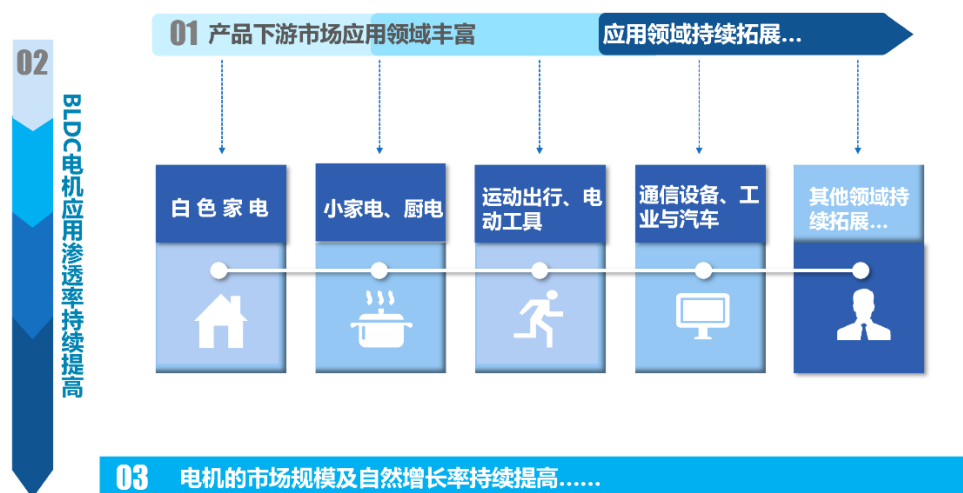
01 产品下游市场应用领域丰富

应用领域持续拓展…

02

BLDC电机应用渗透率持续提高

白色家电

小家电、厨电

运动出行、电动工具

通信设备、工业与汽车

其他领域持续拓展…

03 电机的市场规模及自然增长率持续提高……